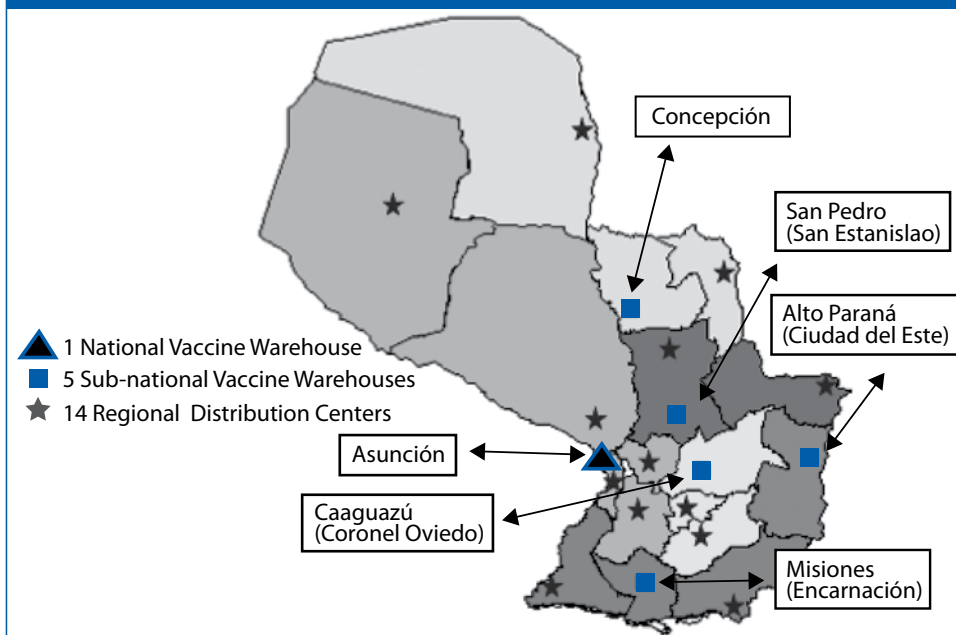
Concepción

San Pedro
(San Estanislao)

Alto Paraná
(Ciudad del Este)

1 National Vaccine Warehouse
5 Sub-national Vaccine Warehouses
14 Regional Distribution Centers

Asunción

Caaguazú
(Coronel Oviedo)

Misiones
(Encarnación)